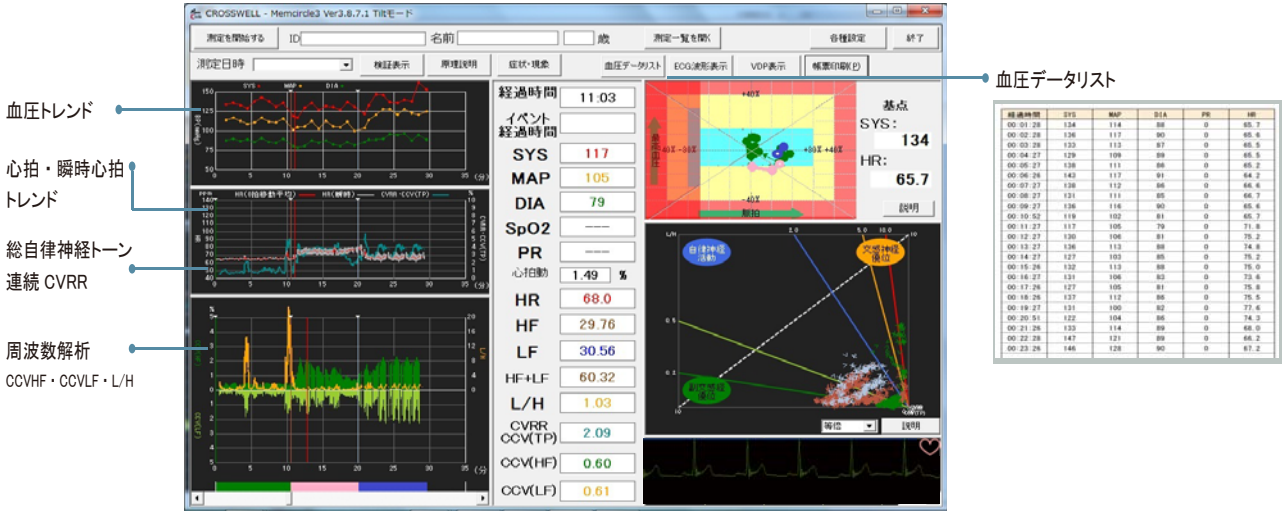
CROSSWELL - Memcircle3 Ver3.8.7.1 Tiltモード

測定を開始する ID 名前 歳 測定一覧を開く 各種設定 終了

測定日時 検証表示 原理説明 症状・現象 血圧データリスト ECG波形表示 VDP表示 帳票印刷(P)

血圧トレンド

心拍・瞬時心拍トレンド

総自律神経トーン連続 CVRR

周波数解析
CCVHF・CCVLF・L/H

血圧データリスト

SYS MAP DIA

HR(拍動平均) HR(瞬時) CVRR・CCV(TP)

経過時間 11:03
イベント経過時間
SYS 117
MAP 105
DIA 79
SpO2 ----
PR ----
心拍動 1.49 %
HR 68.0
HF 29.76
LF 30.56
HF+LF 60.32
L/H 1.03
CVRR CCV(TP) 2.09
CCV(HF) 0.60
CCV(LF) 0.61

+40% -40% +40% -40% 血圧 心拍

基点
SYS: 134
HR: 65.7
説明

自律神経活動 交感神経優位 副交感神経優位

等倍 説明

| 経過時間 | SYS | MAP | DIA | PR | HR |
|---|---|---|---|---|---|
| 00:01:28 | 134 | 114 | 88 | 0 | 65.7 |
| 00:02:28 | 136 | 117 | 90 | 0 | 65.6 |
| 00:03:28 | 133 | 113 | 87 | 0 | 65.5 |
| 00:04:27 | 129 | 109 | 89 | 0 | 65.5 |
| 00:05:27 | 138 | 111 | 88 | 0 | 65.2 |
| 00:06:26 | 143 | 117 | 91 | 0 | 64.2 |
| 00:07:27 | 138 | 112 | 86 | 0 | 66.6 |
| 00:08:27 | 131 | 111 | 85 | 0 | 66.7 |
| 00:09:27 | 136 | 116 | 90 | 0 | 65.6 |
| 00:10:52 | 119 | 102 | 81 | 0 | 65.7 |
| 00:11:27 | 117 | 105 | 79 | 0 | 71.8 |
| 00:12:27 | 130 | 106 | 81 | 0 | 75.2 |
| 00:13:27 | 136 | 113 | 88 | 0 | 74.8 |
| 00:14:27 | 127 | 103 | 85 | 0 | 75.2 |
| 00:15:26 | 132 | 113 | 88 | 0 | 75.0 |
| 00:16:27 | 131 | 106 | 83 | 0 | 73.6 |
| 00:17:26 | 127 | 105 | 81 | 0 | 75.8 |
| 00:18:26 | 137 | 112 | 86 | 0 | 75.5 |
| 00:19:27 | 131 | 100 | 82 | 0 | 77.6 |
| 00:20:51 | 122 | 104 | 86 | 0 | 74.3 |
| 00:21:28 | 133 | 114 | 89 | 0 | 68.0 |
| 00:22:28 | 147 | 121 | 89 | 0 | 66.2 |
| 00:23:26 | 146 | 128 | 90 | 0 | 67.2 |